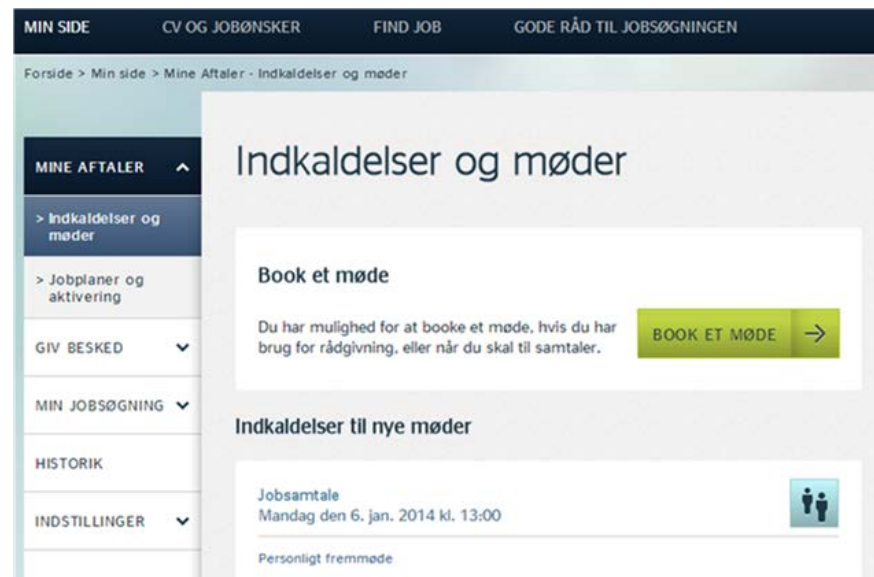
MIN SIDE CV OG JOBØNSKER FIND JOB GODE RÅD TIL JOBSØGNINGEN

Forside > Min side > Mine Aftaler - Indkaldelser og møder

MINE AFTALER

> Indkaldelser og møder

> Jobplaner og aktivering

GIV BESKED

MIN JOBSØGNING

HISTORIK

INDSTILLINGER

Indkaldelser og møder

Book et møde

Du har mulighed for at booke et møde, hvis du har brug for rådgivning, eller når du skal til samtaler.

BOOK ET MØDE →

Indkaldelser til nye møder

Jobsamtale
Mandag den 6. jan. 2014 kl. 13:00

Personligt fremmøde